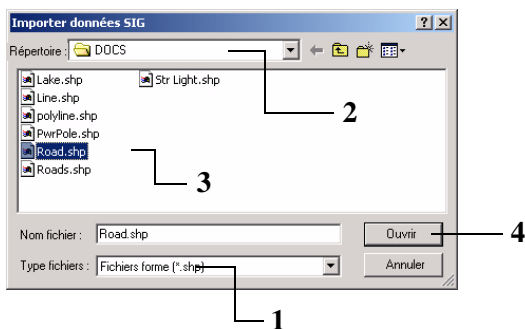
Importer données SIG

?

Répertoire : DOCS

Lake.shp
Line.shp
polyline.shp
PwrPole.shp
Road.shp
Roads.shp
Str Light.shp

2

3

Nom fichier : Road.shp

Ouvrir

4

Type fichiers : Fichiers forme (*.shp)

Annuler

1